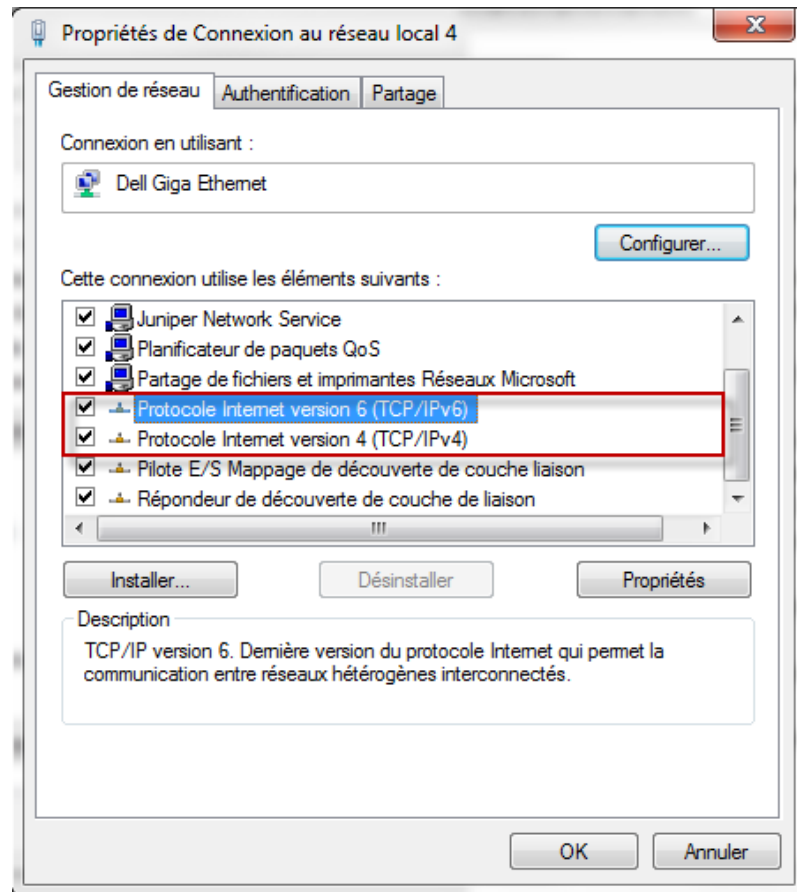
Propriétés de Connexion au réseau local 4

Gestion de réseau | Authentification | Partage

Connexion en utilisant :

Dell Giga Ethernet

Configurer...

Cette connexion utilise les éléments suivants :

Juniper Network Service
Planificateur de paquets QoS
Partage de fichiers et imprimantes Réseaux Microsoft
Protocole Internet version 6 (TCP/IPv6)
Protocole Internet version 4 (TCP/IPv4)
Pilote E/S Mappage de découverte de couche liaison
Répondeur de découverte de couche de liaison

Installer... | Désinstaller | Propriétés

Description

TCP/IP version 6. Dernière version du protocole Internet qui permet la communication entre réseaux hétérogènes interconnectés.

OK | Annuler